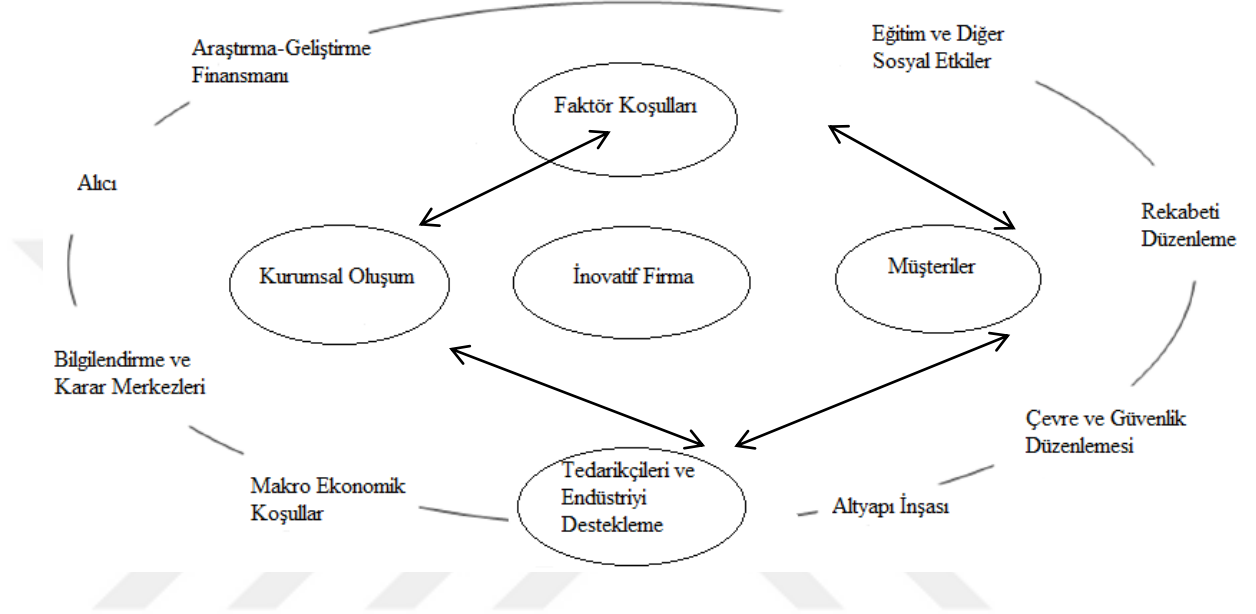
Araştırma-Geliştirme Finansmanı

Eğitim ve Diğer Sosyal Etkiler

Faktör Koşulları

Alıcı

Rekabeti Düzenleme

Kurumsal Oluşum

İnovatif Firma

Müşteriler

Bilgilendirme ve Karar Merkezleri

Çevre ve Güvenlik Düzenlemesi

Makro Ekonomik Koşullar

Tedarikçileri ve Endüstriyi Destekleme

Altyapı İnşası